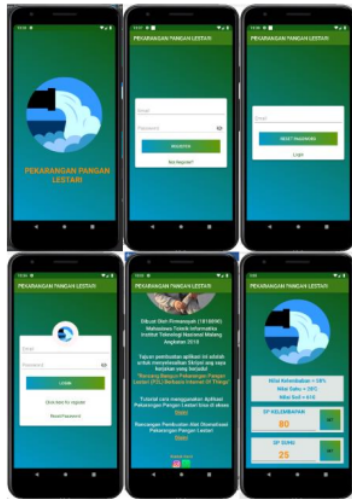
PEKARANGAN PANGAN LESTARI

PEKARANGAN PANGAN LESTARI

Email

Password

REGISTER

Not Register?

PEKARANGAN PANGAN LESTARI

Email

RESET PASSWORD

Login

PEKARANGAN PANGAN LESTARI

Email

Password

LOGIN

Click here for register

Reset Password

PEKARANGAN PANGAN LESTARI

Dibuat Oleh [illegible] (1818xxx) Mahasiswa Teknik Informatika Institut Teknologi Nasional Malang Angkatan 2018

Tujuan pembuatan aplikasi ini adalah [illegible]

"Rancang Bangun Pekarangan Pangan Lestari (P2L) Berbasis Internet Of Things"

Tutorial cara menggunakan Aplikasi Pekarangan Pangan Lestari bisa di akses

Disini

Rancangan Pembuatan dan Alat Aplikasi Pekarangan Pangan Lestari

Disini

PEKARANGAN PANGAN LESTARI

Nilai Kelembaban = 58%

Nilai Suhu = 29°C

Nilai Soil = 418

SP KELEMBATAN

80

SET

SP SUHU

25

SET